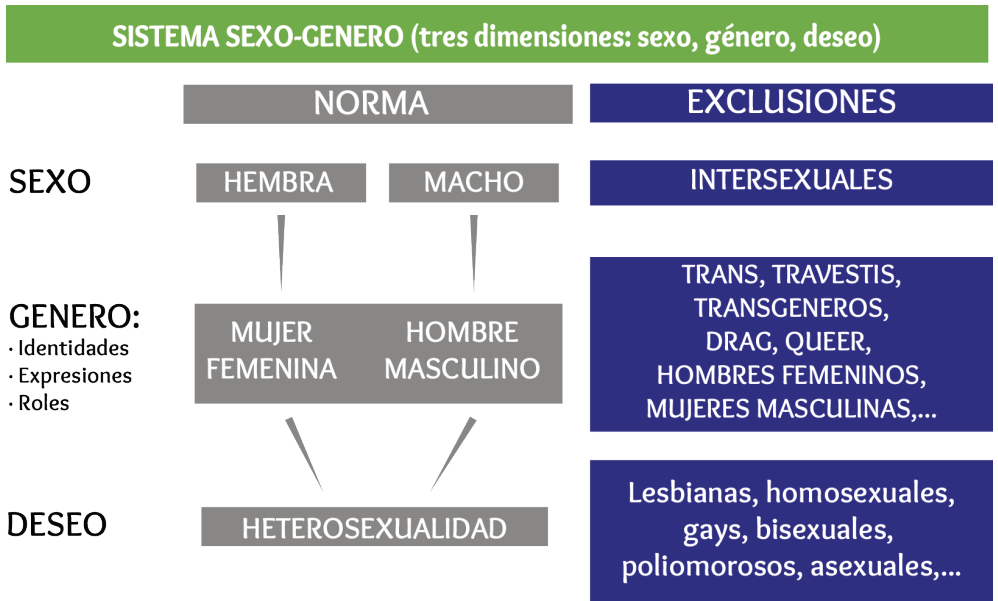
SISTEMA SEXO-GENERO (tres dimensiones: sexo, género, deseo)

NORMA

EXCLUSIONES

SEXO

HEMBRA

MACHO

INTERSEXUALES

GENERO:
· Identidades
· Expresiones
· Roles

MUJER FEMENINA

HOMBRE MASCULINO

TRANS, TRAVESTIS, TRANSGENEROS, DRAG, QUEER, HOMBRES FEMENINOS, MUJERES MASCULINAS,...

DESEO

HETEROSEXUALIDAD

Lesbianas, homosexuales, gays, bisexuales, poliomorosos, asexuales,...